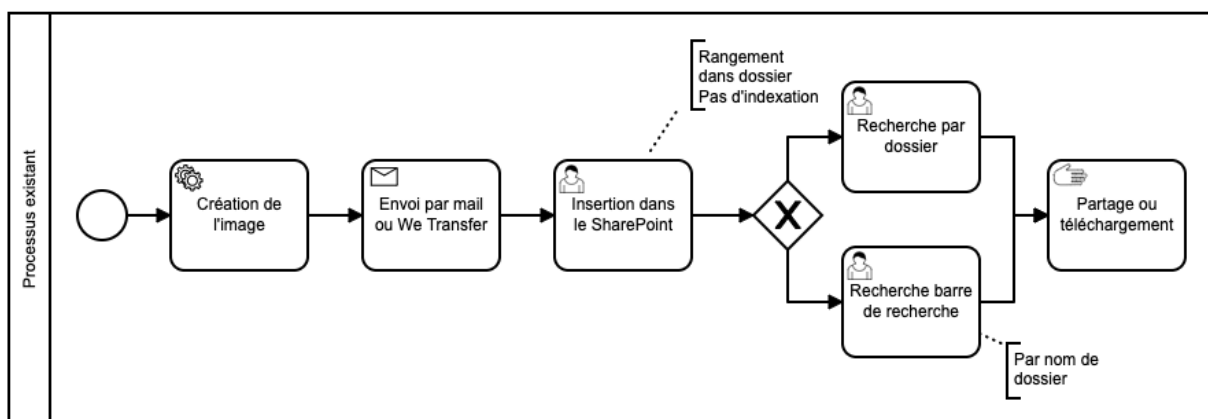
Processus existant

Création de l'image

Envoi par mail ou We Transfer

Insertion dans le SharePoint

Rangement dans dossier Pas d'indexation

Recherche par dossier

Recherche barre de recherche

Par nom de dossier

Partage ou téléchargement